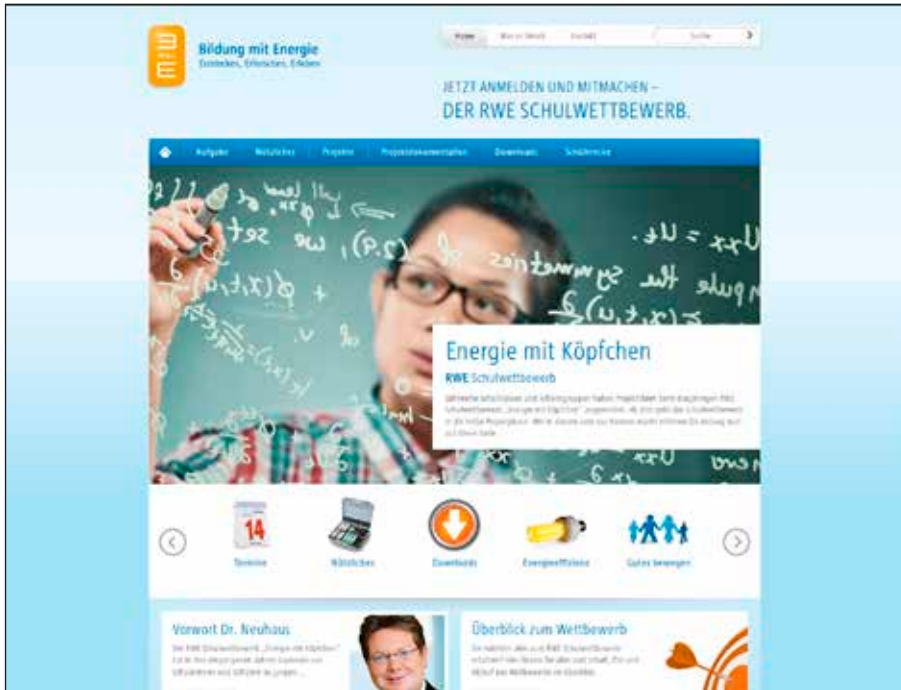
Bildung mit Energie
Entdecken, Erforschen, Erleben

Home | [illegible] | Kontakt | Suche

JETZT ANMELDEN UND MITMACHEN –
DER RWE SCHULWETTBEWERB.

Aufgabe | Nützliches | Projekte | Projektdokumentation | Downloads | Schülerecke

Energie mit Köpfchen
RWE Schulwettbewerb

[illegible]

14
Termine | Nützliches | Downloads | Energieeffizienz | Gutes bewegen

Vorwort Dr. Neuhaus
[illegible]

Überblick zum Wettbewerb
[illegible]